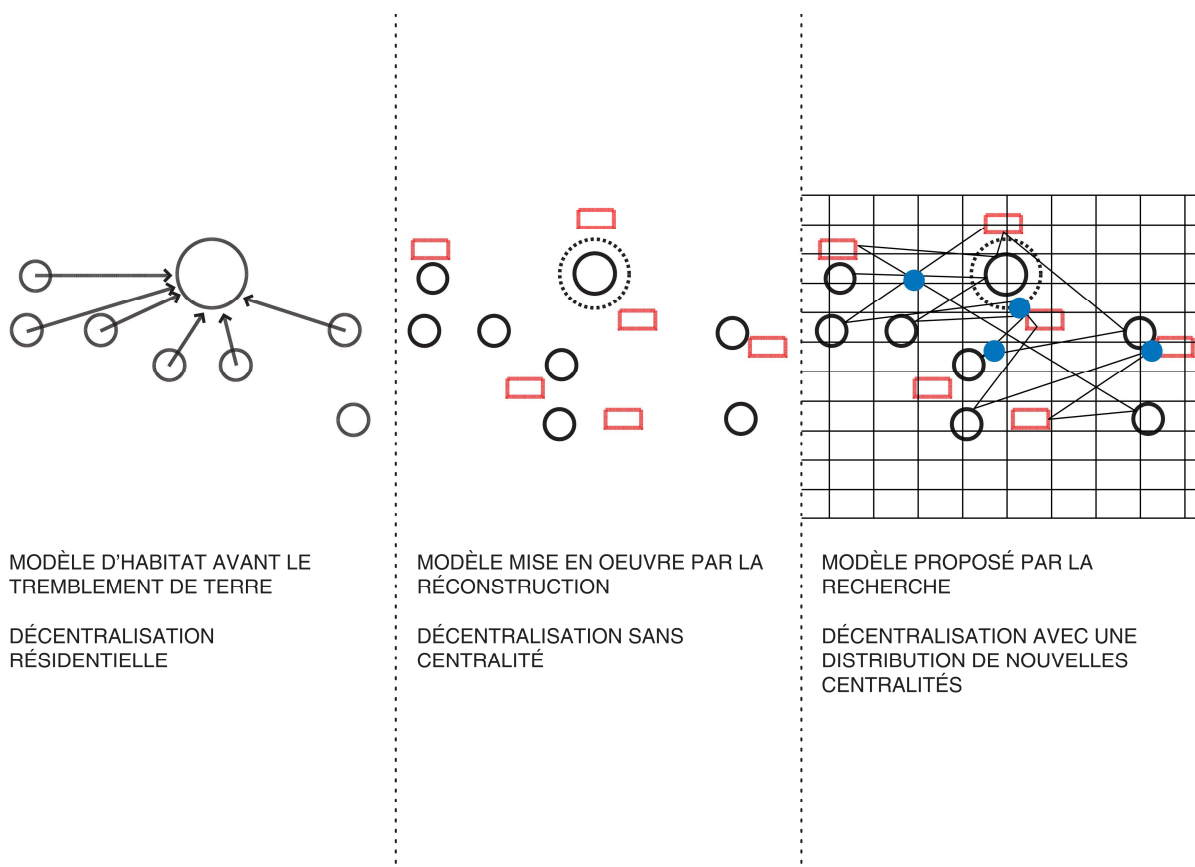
MODÈLE D'HABITAT AVANT LE TREMBLEMENT DE TERRE

DÉCENTRALISATION RÉSIDENTIELLE

MODÈLE MISE EN OEUVRE PAR LA RÉCONSTRUCTION

DÉCENTRALISATION SANS CENTRALITÉ

MODÈLE PROPOSÉ PAR LA RECHERCHE

DÉCENTRALISATION AVEC UNE DISTRIBUTION DE NOUVELLES CENTRALITÉS